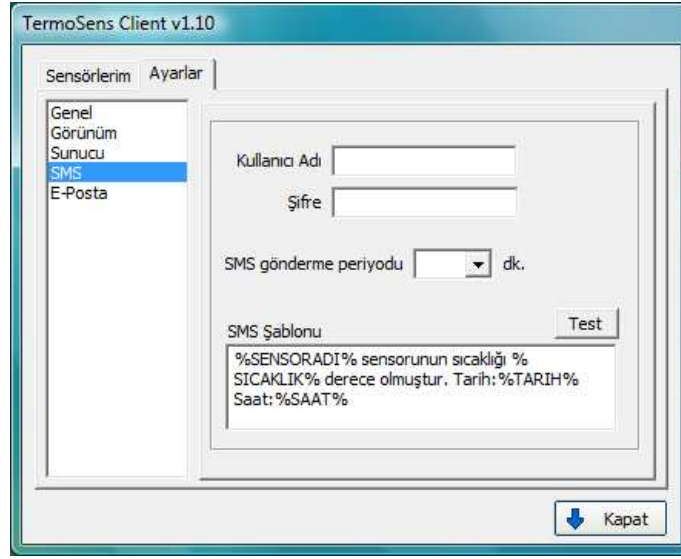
TermoSens Client v1.10

Sensörlerim Ayarlar

Genel
Görünüm
Sunucu
SMS
E-Posta

Kullanıcı Adı

Şifre

SMS gönderme periyodu dk.

SMS Şablonu

Test

%SENSORADI% sensorunun sıcaklığı % SICAKLIK% derece olmuştur. Tarih:%TARIH% Saat:%SAAT%

Kapat